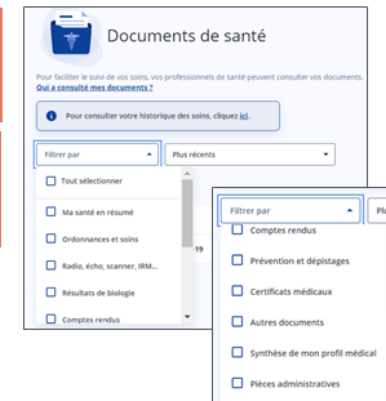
Documents de santé

Pour faciliter le suivi de vos soins, vos professionnels de santé peuvent consulter vos documents.
Qui a consulté mes documents ?

Pour consulter votre historique des soins, cliquez ici.

Filtrer par
Plus récents

Tout sélectionner
Ma santé en résumé
Ordonnances et soins
Radio, écho, scanner, IRM...
Résultats de biologie
Comptes rendus

19

Filtrer par
Plu
Comptes rendus
Prévention et dépistages
Certificats médicaux
Autres documents
Synthèse de mon profil médical
Pièces administratives